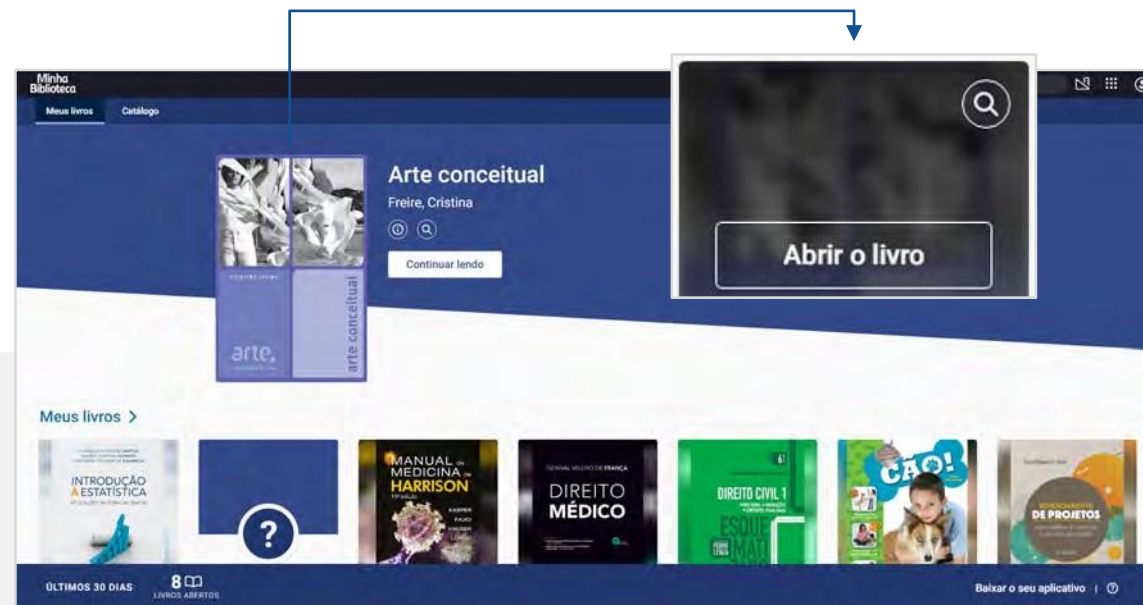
Minha Biblioteca

Meus livros Catálogo

Abrir o livro

Arte conceitual

Freire, Cristina

Continuar lendo

arte,

arte conceitual

Meus livros >

INTRODUÇÃO À ESTATÍSTICA

?

MANUAL DE MEDICINA DE HARRISON

DIREITO MÉDICO

DIREITO CIVIL 1

ESQUEMATIZADO

CÃO!

DE PROJETOS

ÚLTIMOS 30 DIAS

8

LIVROS ABERTOS

Baixar o seu aplicativo | ?